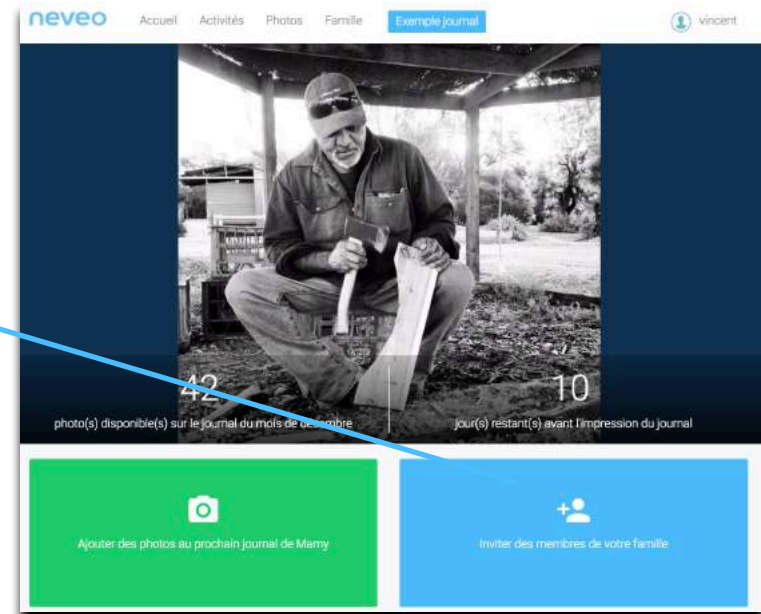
neveo Accueil Activités Photos Famille Exemple journal

vincent

42
photo(s) disponible(s) sur le journal du mois de décembre

10
jour(s) restant(s) avant l'impression du journal

Ajouter des photos au prochain journal de Mamy

Inviter des membres de votre famille